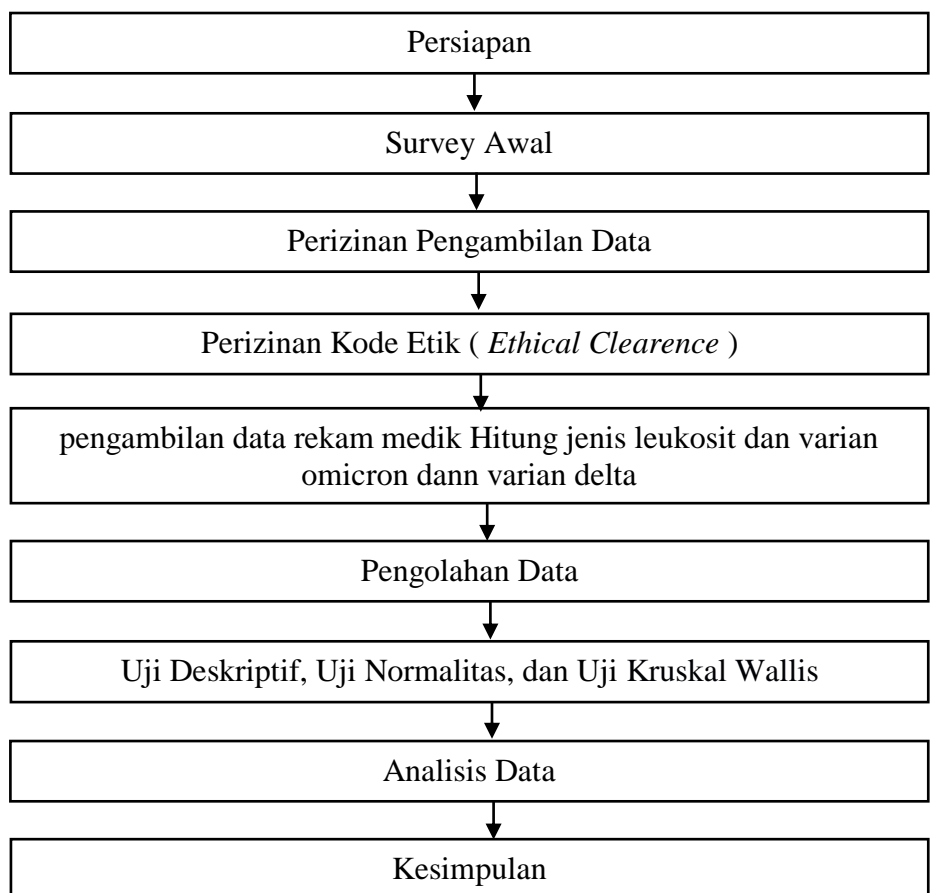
Persiapan

Survey Awal

Perizinan Pengambilan Data

Perizinan Kode Etik ( Ethical Clearence )

pengambilan data rekam medik Hitung jenis leukosit dan varian omicron dann varian delta

Pengolahan Data

Uji Deskriptif, Uji Normalitas, dan Uji Kruskal Wallis

Analisis Data

Kesimpulan